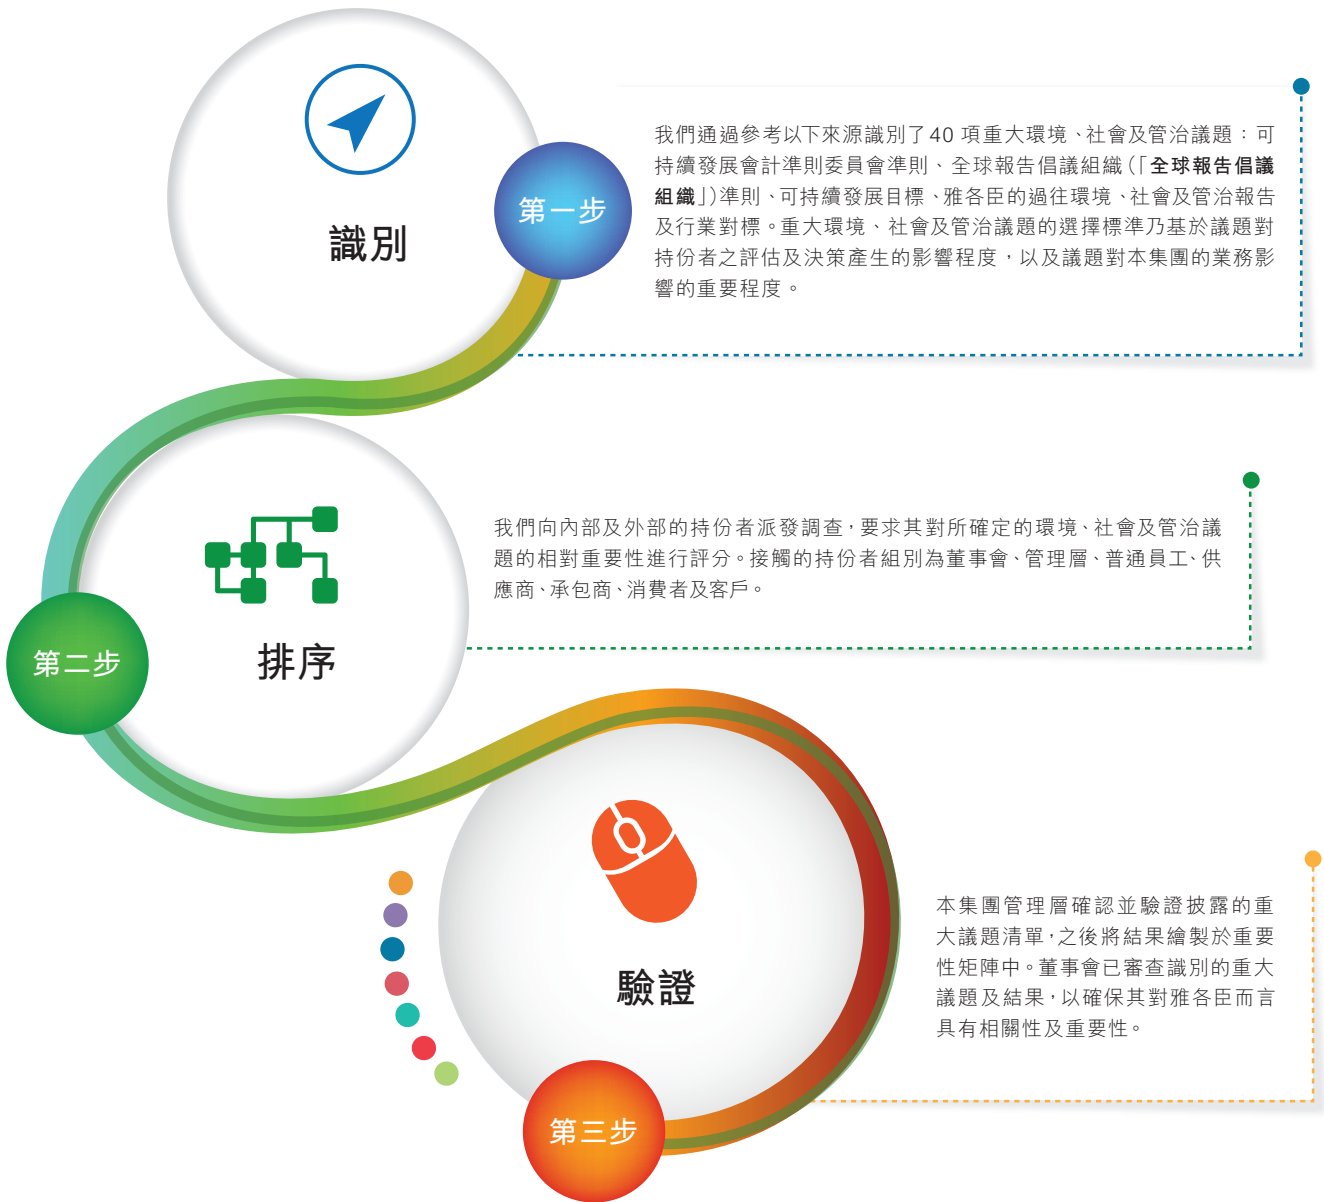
識別

第一步

我們通過參考以下來源識別了40項重大環境、社會及管治議題：可持續發展會計準則委員會準則、全球報告倡議組織（「全球報告倡議組織」）準則、可持續發展目標、雅各臣的過往環境、社會及管治報告及行業對標。重大環境、社會及管治議題的選擇標準乃基於議題對持份者之評估及決策產生的影響程度，以及議題對本集團的業務影響的重要程度。

排序

第二步

我們向內部及外部的持份者派發調查，要求其對所確定的環境、社會及管治議題的相對重要性進行評分。接觸的持份者組別為董事會、管理層、普通員工、供應商、承包商、消費者及客戶。

驗證

第三步

本集團管理層確認並驗證披露的重大議題清單，之後將結果繪製於重要性矩陣中。董事會已審查識別的重大議題及結果，以確保其對雅各臣而言具有相關性及重要性。